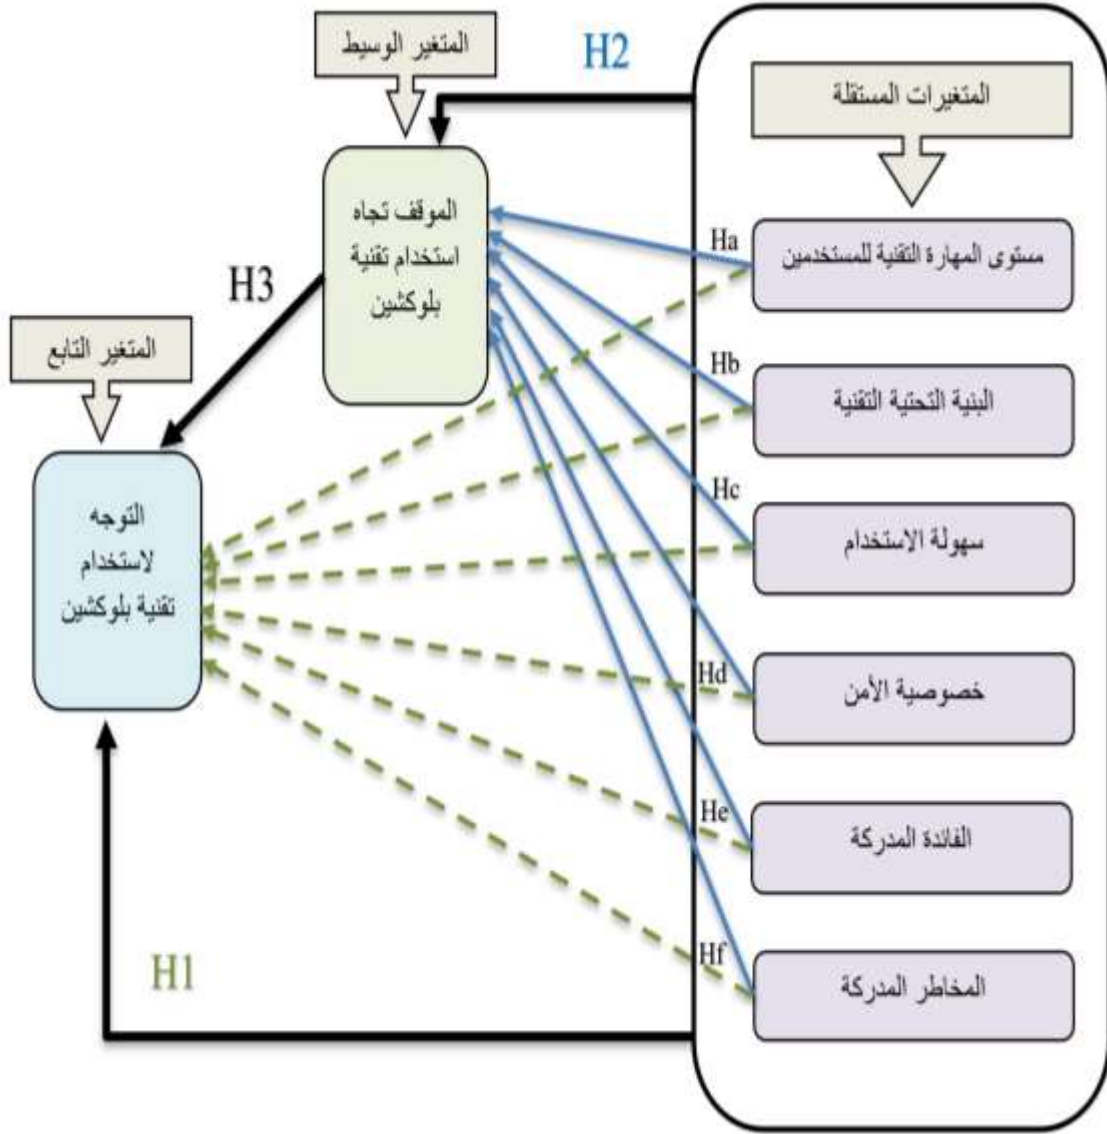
المتغير الوسيط

H2

المتغيرات المستقلة

الموقف تجاه استخدام تقنية بلوكشين

H3

المتغير التابع

Ha

مستوى المهارة التقنية للمستخدمين

Hb

البنية التحتية التقنية

التوجه لاستخدام تقنية بلوكشين

Hc

سهولة الاستخدام

Hd

خصوصية الأمن

He

الفائدة المدركة

Hf

H1

المخاطر المدركة